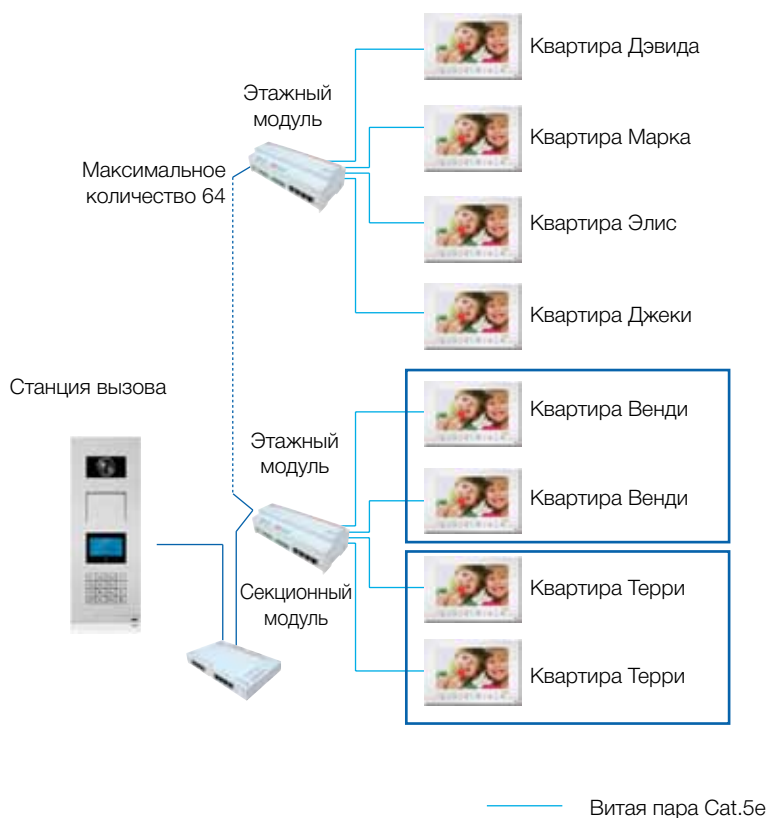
Квартира Дэвида

Этажный модуль

Квартира Марка

Максимальное количество 64

Квартира Элис

Квартира Джеки

Станция вызова

Квартира Венди

Этажный модуль

Квартира Венди

Квартира Терри

Секционный модуль

Квартира Терри

Витая пара Cat.5e